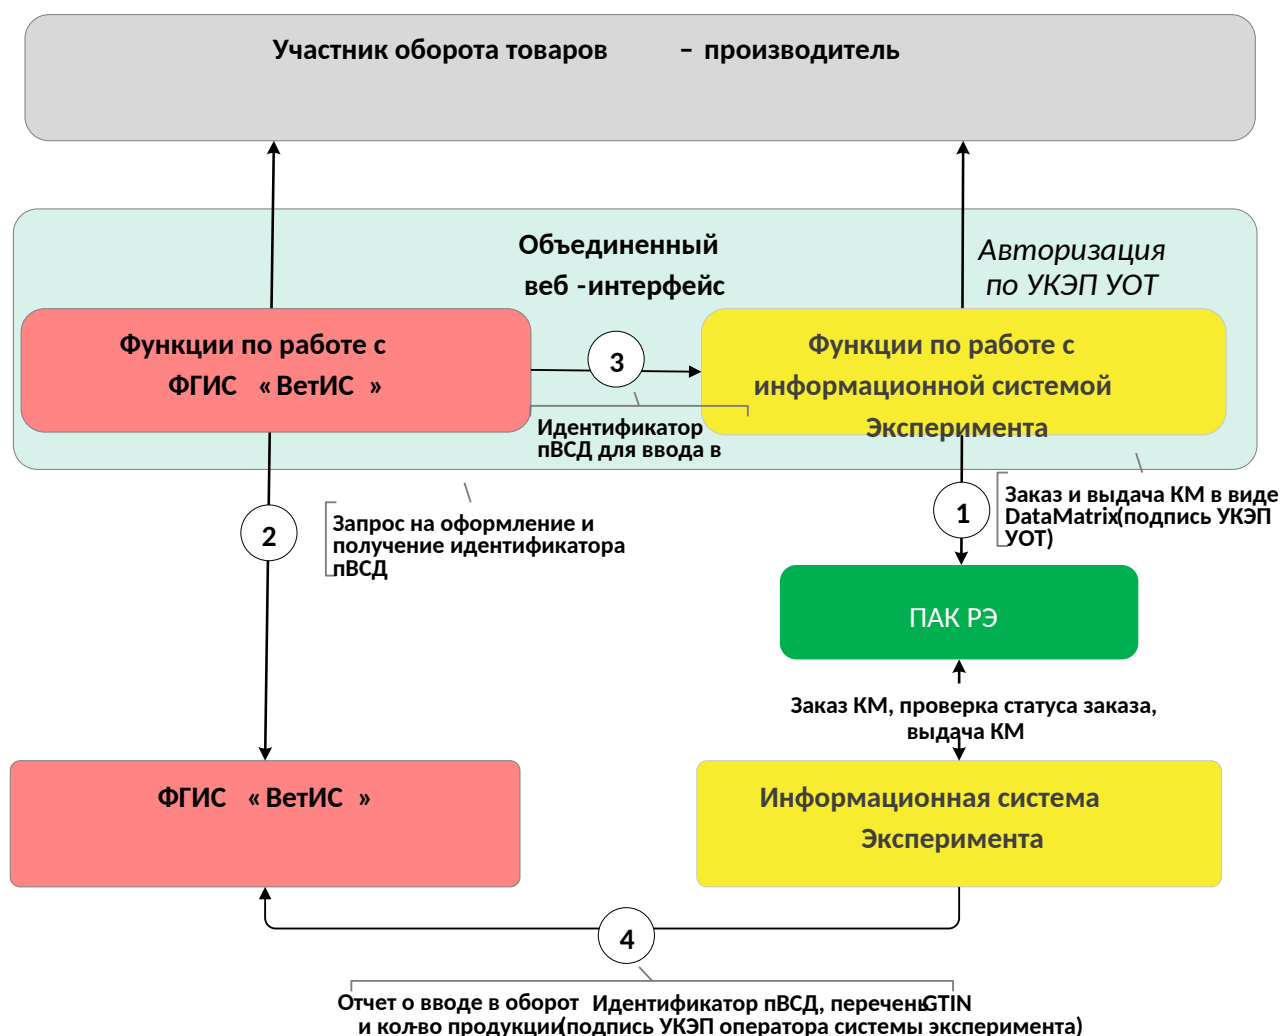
Участник оборота товаров – производитель

Объединенный веб -интерфейс

Авторизация по УКЭП УОТ

Функции по работе с ФГИС « ВетИС »

3

Функции по работе с информационной системой Эксперимента

Идентификатор пВСД для ввода в

2

Запрос на оформление и получение идентификатора пВСД

1

Заказ и выдача КМ в виде DataMatrix(подпись УКЭП УОТ)

ПАК РЭ

Заказ КМ, проверка статуса заказа, выдача КМ

ФГИС « ВетИС »

Информационная система Эксперимента

4

Отчет о вводе в оборот Идентификатор пВСД, перечень GTIN и кол-во продукции(подпись УКЭП оператора системы эксперимента)